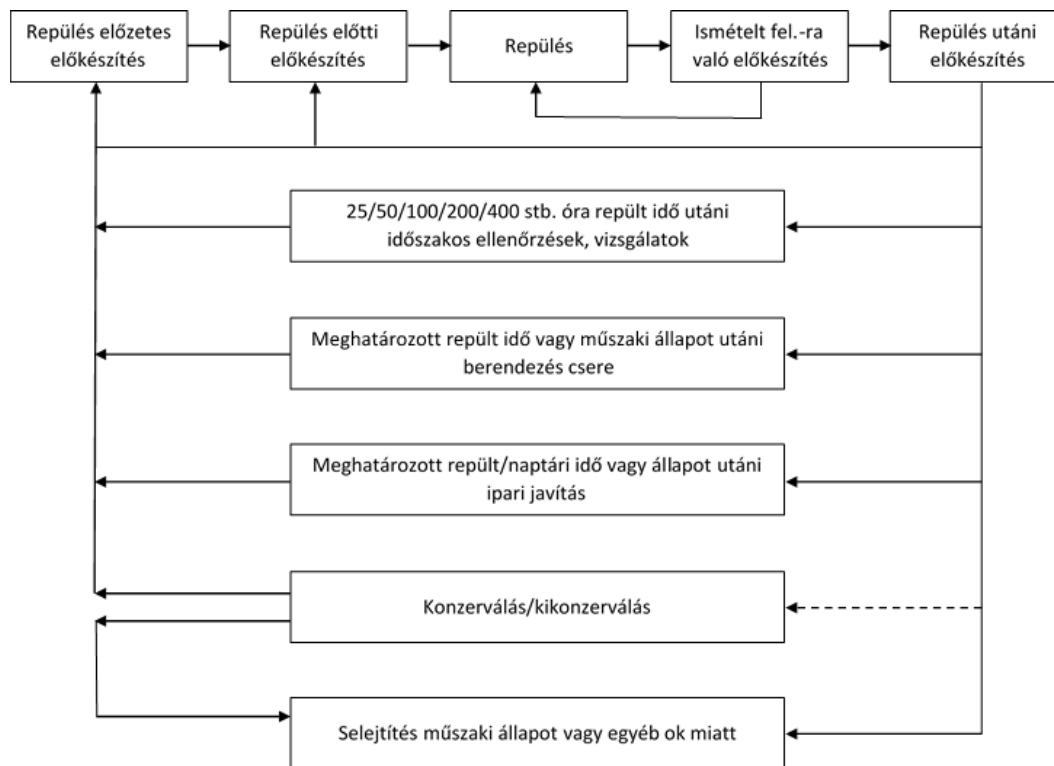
Repülés előzetes előkészítés

Repülés előtti előkészítés

Repülés

Ismételt fel.-ra való előkészítés

Repülés utáni előkészítés

25/50/100/200/400 stb. óra repült idő utáni időszakos ellenőrzések, vizsgálatok

Meghatározott repült idő vagy műszaki állapot utáni berendezés csere

Meghatározott repült/naptári idő vagy állapot utáni ipari javítás

Konzerválás/kikonzerválás

Selejtítés műszaki állapot vagy egyéb ok miatt